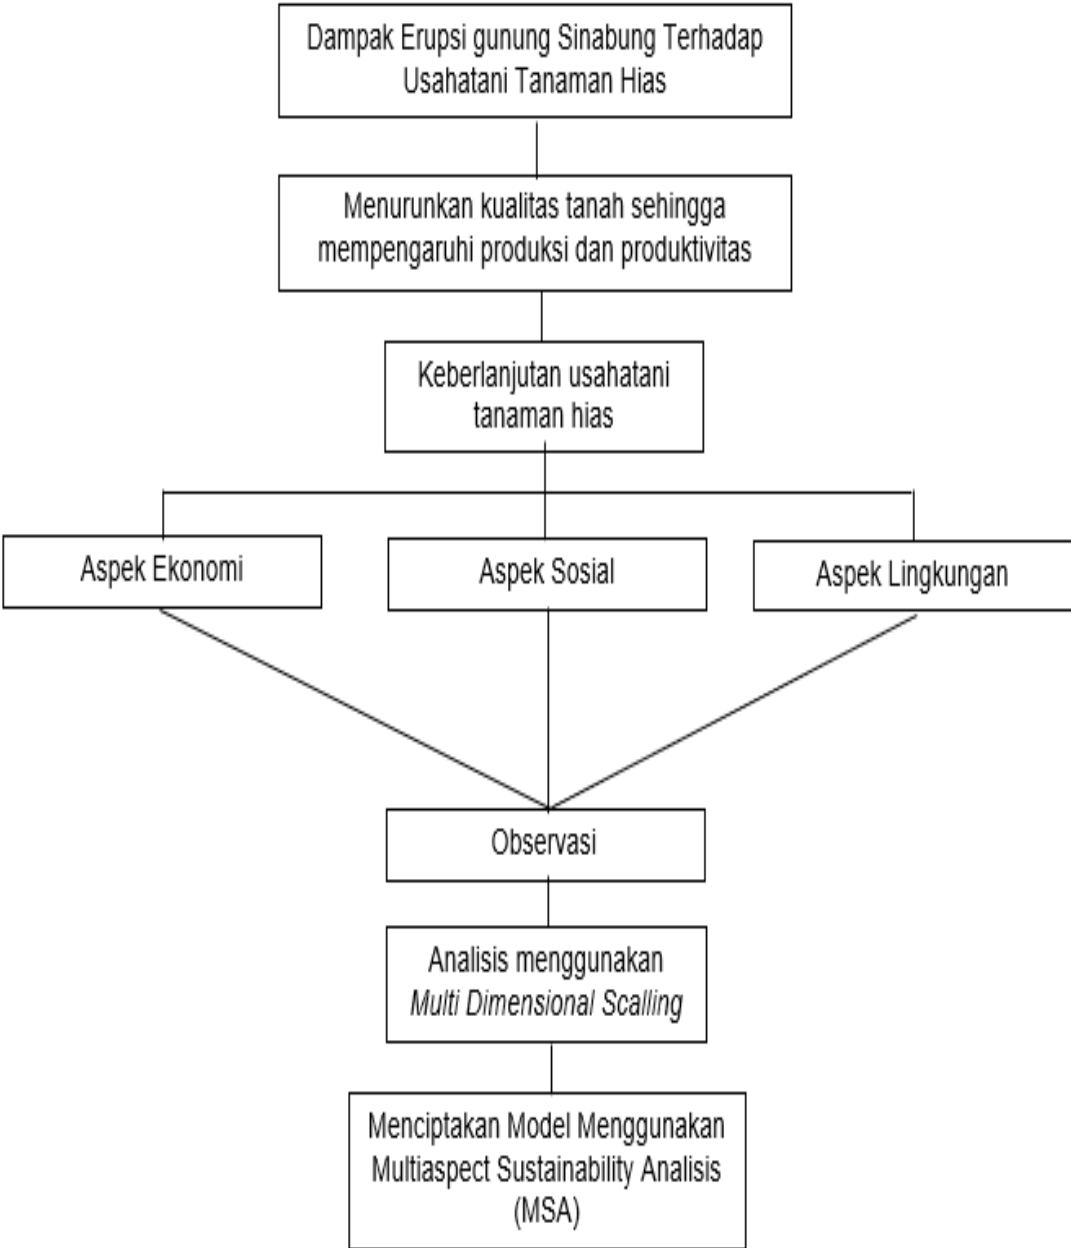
Dampak Erupsi gunung Sinabung Terhadap Usahatani Tanaman Hias

Menurunkan kualitas tanah sehingga mempengaruhi produksi dan produktivitas

Keberlanjutan usahatani tanaman hias

Aspek Ekonomi

Aspek Sosial

Aspek Lingkungan

Observasi

Analisis menggunakan *Multi Dimensional Scalling*

Menciptakan Model Menggunakan Multiaspect Sustainability Analisis (MSA)